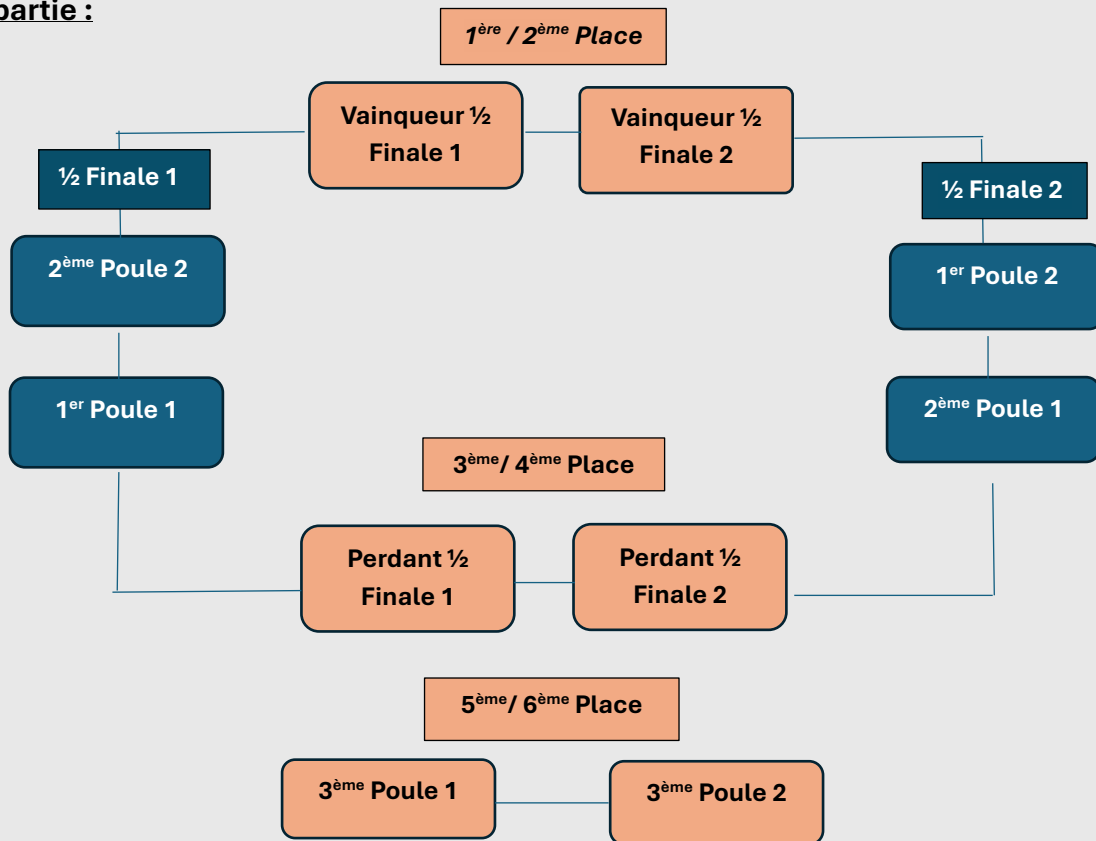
partie :

1$^{ère}$ / 2$^{ème}$ Place

Vainqueur ½ Finale 1

Vainqueur ½ Finale 2

½ Finale 1

2$^{ème}$ Poule 2

1$^{er}$ Poule 1

½ Finale 2

1$^{er}$ Poule 2

2$^{ème}$ Poule 1

3$^{ème}$/ 4$^{ème}$ Place

Perdant ½ Finale 1

Perdant ½ Finale 2

5$^{ème}$/ 6$^{ème}$ Place

3$^{ème}$ Poule 1

3$^{ème}$ Poule 2